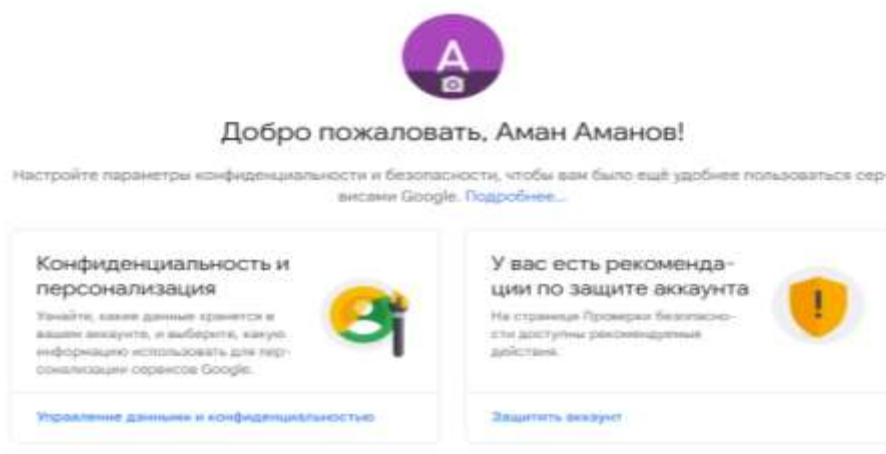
A

Добро пожаловать, Аман Аманов!

Настройте параметры конфиденциальности и безопасности, чтобы вам было ещё удобнее пользоваться сервисами Google. Подробнее...

Конфиденциальность и персонализация

Узнайте, какие данные хранятся в вашем аккаунте, и выберите, какую информацию использовать для персонализации сервисов Google.

Управление данными и конфиденциальностью

У вас есть рекомендации по защите аккаунта

На странице Проверки безопасности доступны рекомендуемые действия.

Защитить аккаунт